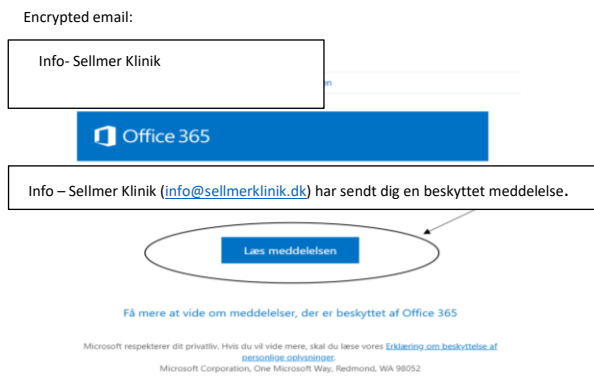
Encrypted email:

Info- Sellmer Klinik

Office 365

Info – Sellmer Klinik (info@sellmerklinik.dk) har sendt dig en beskyttet meddelelse.

Læs meddelelsen

Få mere at vide om meddelelser, der er beskyttet af Office 365

Microsoft respekterer dit privatliv. Hvis du vil vide mere, skal du læse vores Erklæring om beskyttelse af personlige oplysninger.
Microsoft Corporation, One Microsoft Way, Redmond, WA 98052